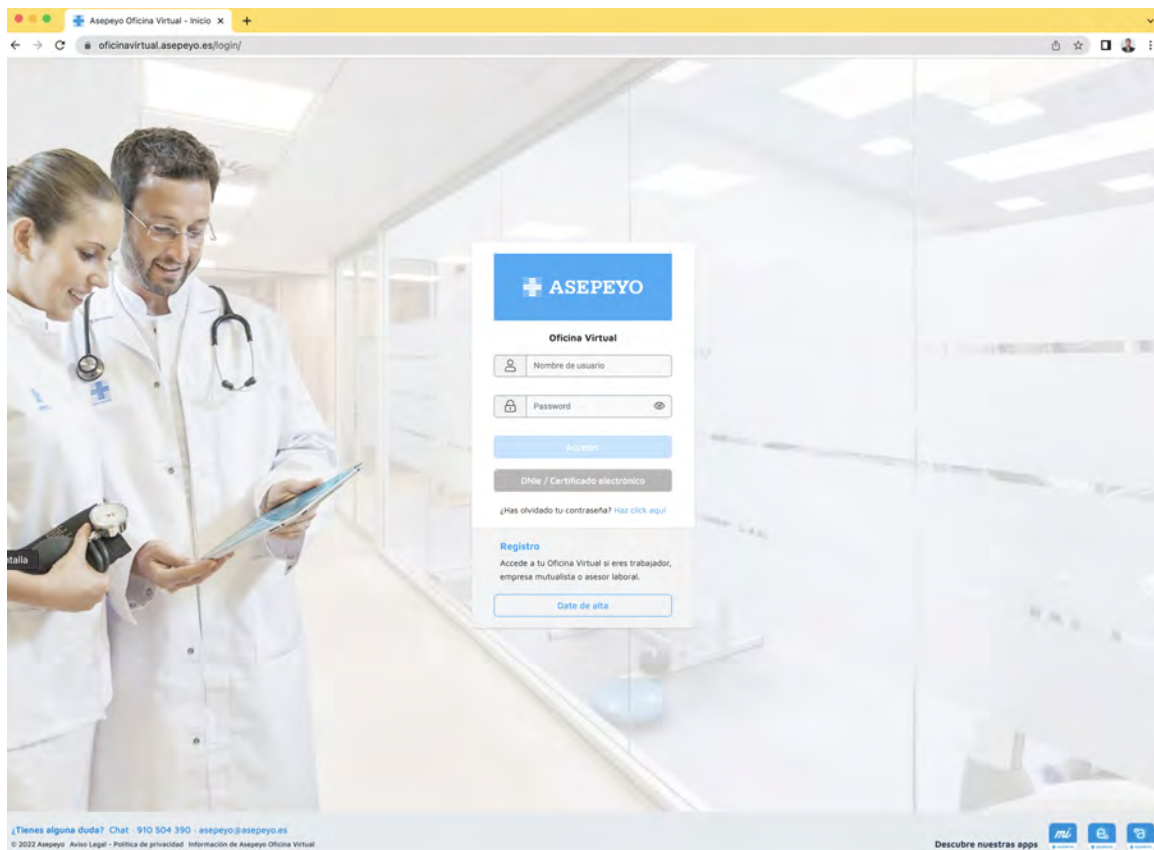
Asepeyo Oficina Virtual - Inicio ×
oficinavirtual.asepeyo.es/login/

ASEPEYO

Oficina Virtual

Nombre de usuario

Password

Acceder

DNIe / Certificado electrónico

¿Has olvidado tu contraseña? Haz click aquí

Registro
Accede a tu Oficina Virtual si eres trabajador, empresa mutualista o asesor laboral.

Date de alta

talla

¿Tienes alguna duda? Chat · 910 504 390 · asepeyo@asepeyo.es
© 2022 Asepeyo Aviso Legal - Política de privacidad Información de Asepeyo Oficina Virtual

Descubre nuestras apps
mi